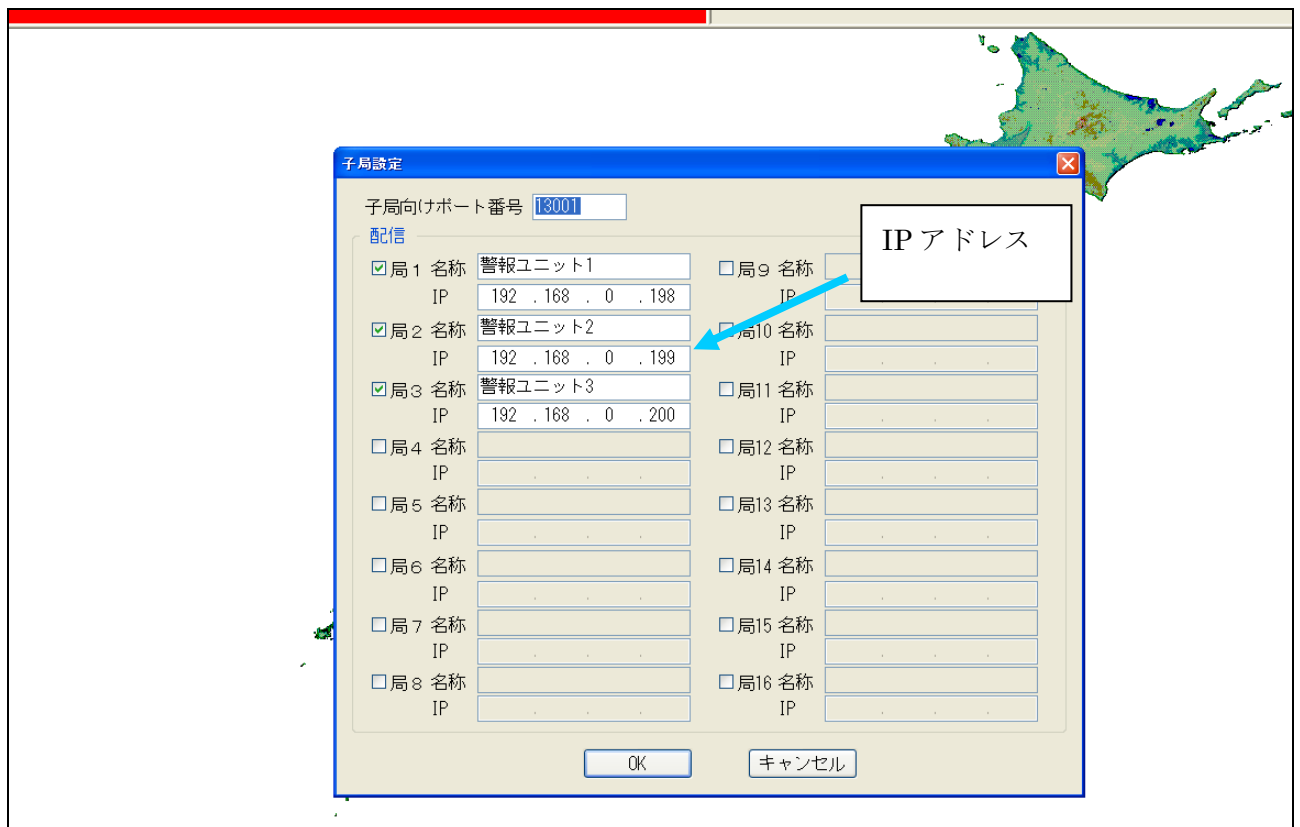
子局設定

子局向けポート番号 13001

IP アドレス

配信

☑局1 名称 警報ユニット1
IP 192 . 168 . 0 . 198

☑局2 名称 警報ユニット2
IP 192 . 168 . 0 . 199

☑局3 名称 警報ユニット3
IP 192 . 168 . 0 . 200

☐局4 名称
IP

☐局5 名称
IP

☐局6 名称
IP

☐局7 名称
IP

☐局8 名称
IP

☐局9 名称
IP

☐局10 名称
IP

☐局11 名称
IP

☐局12 名称
IP

☐局13 名称
IP

☐局14 名称
IP

☐局15 名称
IP

☐局16 名称
IP

OK キャンセル